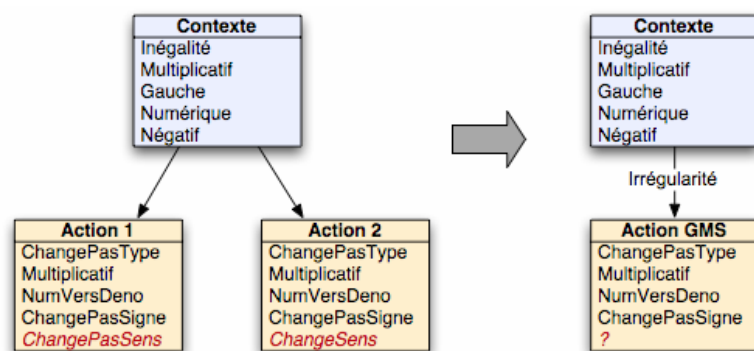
Contexte
Inégalité
Multiplicatif
Gauche
Numérique
Négatif

Action 1
ChangePasType
Multiplicatif
NumVersDeno
ChangePasSigne
ChangePasSens

Action 2
ChangePasType
Multiplicatif
NumVersDeno
ChangePasSigne
ChangeSens

Contexte
Inégalité
Multiplicatif
Gauche
Numérique
Négatif

Irrégularité

Action GMS
ChangePasType
Multiplicatif
NumVersDeno
ChangePasSigne
?